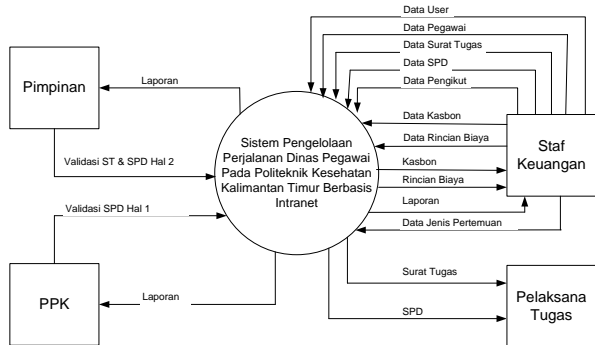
Data User
Data Pegawai
Data Surat Tugas
Data SPD
Data Pengikut

Pimpinan

Laporan

Validasi ST & SPD Hal 2

Validasi SPD Hal 1

Sistem Pengelolaan Perjalanan Dinas Pegawai Pada Politeknik Kesehatan Kalimantan Timur Berbasis Intranet

Data Kasbon
Data Rincian Biaya
Kasbon
Rincian Biaya
Laporan
Data Jenis Pertemuan

Staf Keuangan

PPK

Laporan

Surat Tugas

SPD

Pelaksana Tugas